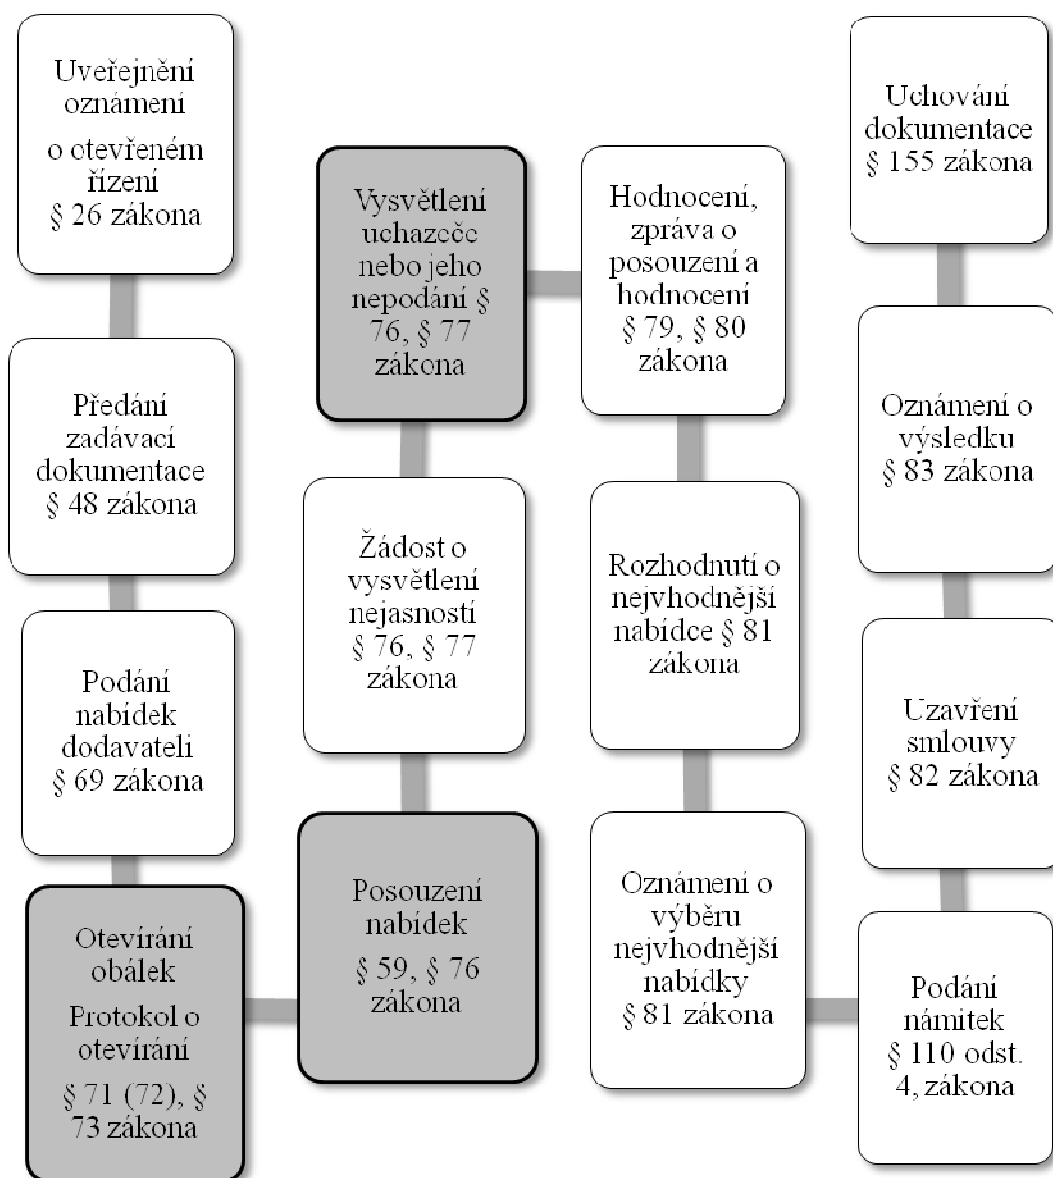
Uveřejnění oznámení
o otevřeném řízení
§ 26 zákona

Předání zadávací dokumentace
§ 48 zákona

Podání nabídek dodavateli
§ 69 zákona

Otevírání obálek
Protokol o otevírání
§ 71 (72), § 73 zákona

Posouzení nabídek
§ 59, § 76 zákona

Žádost o vysvětlení nejasností
§ 76, § 77 zákona

Vysvětlení uchazeče nebo jeho nepodání § 76, § 77 zákona

Hodnocení, zpráva o posouzení a hodnocení
§ 79, § 80 zákona

Rozhodnutí o nejvhodnější nabídce § 81 zákona

Oznámení o výběru nejvhodnější nabídky
§ 81 zákona

Podání námitek
§ 110 odst. 4, zákona

Uzavření smlouvy
§ 82 zákona

Oznámení o výsledku
§ 83 zákona

Uchování dokumentace
§ 155 zákona